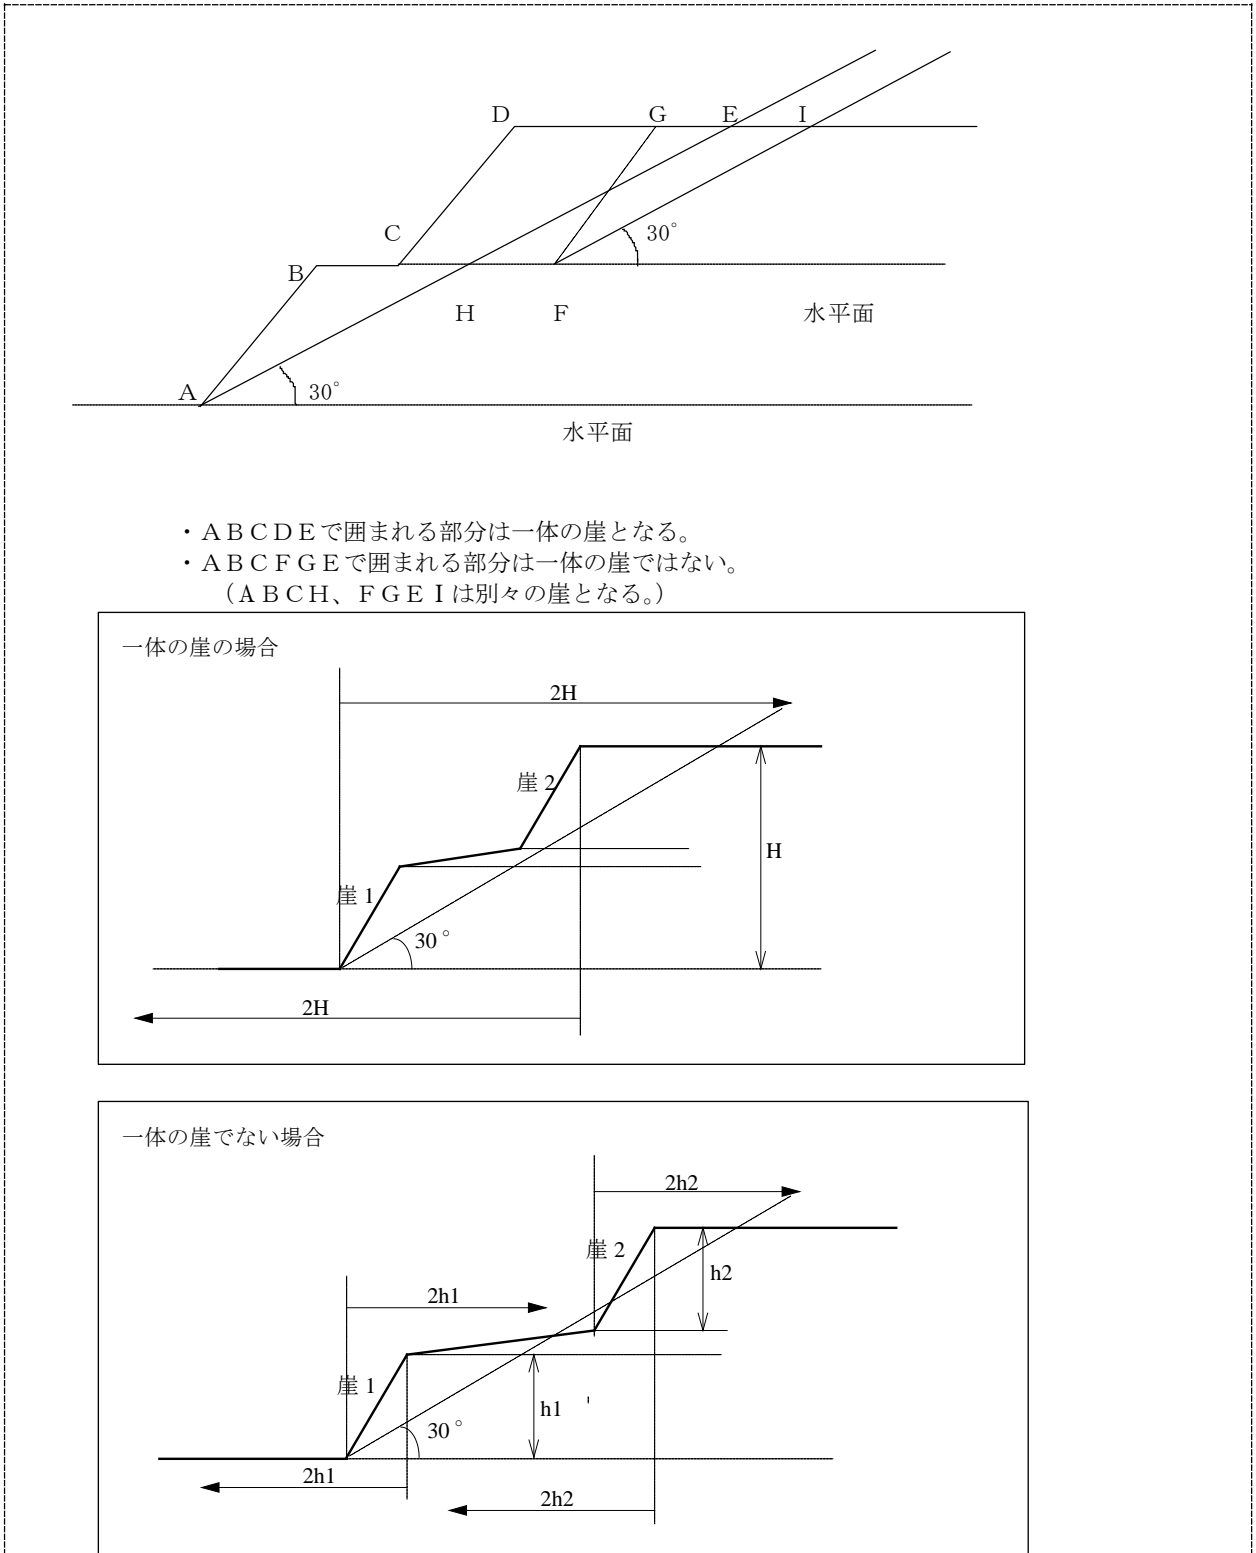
D G E I

C 30°

B

H F 水平面

A 30°

水平面

・ＡＢＣＤＥで囲まれる部分は一体の崖となる。
・ＡＢＣＦＧＥで囲まれる部分は一体の崖ではない。
（ＡＢＣＨ、ＦＧＥＩは別々の崖となる。）

一体の崖の場合

2H

崖 2

H

崖 1

30°

2H

一体の崖でない場合

2h2

崖 2

h2

2h1

崖 1

h1

30°

2h1

2h2